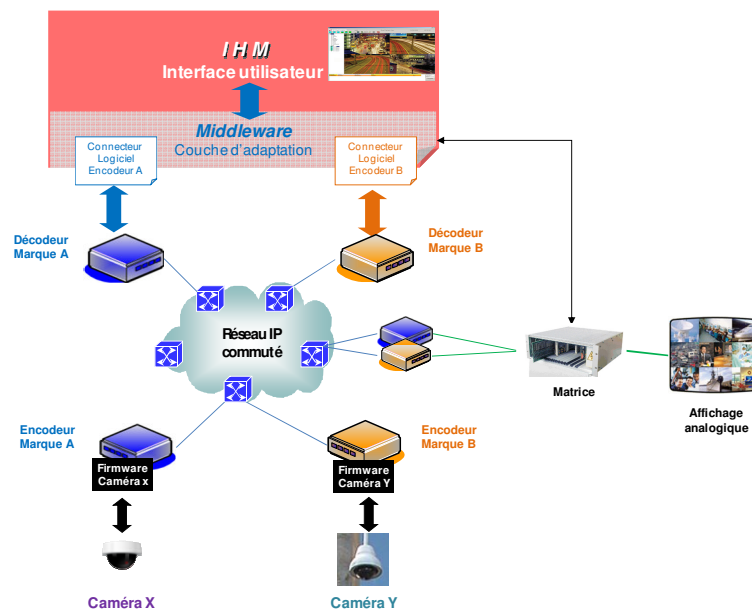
I H M
Interface utilisateur

Middleware
Couche d'adaptation

Connecteur Logiciel Encodeur A

Connecteur Logiciel Encodeur B

Décodeur Marque A

Décodeur Marque B

Réseau IP commuté

Matrice

Affichage analogique

Encodeur Marque A

Firmware Caméra x

Encodeur Marque B

Firmware Caméra Y

Caméra X

Caméra Y